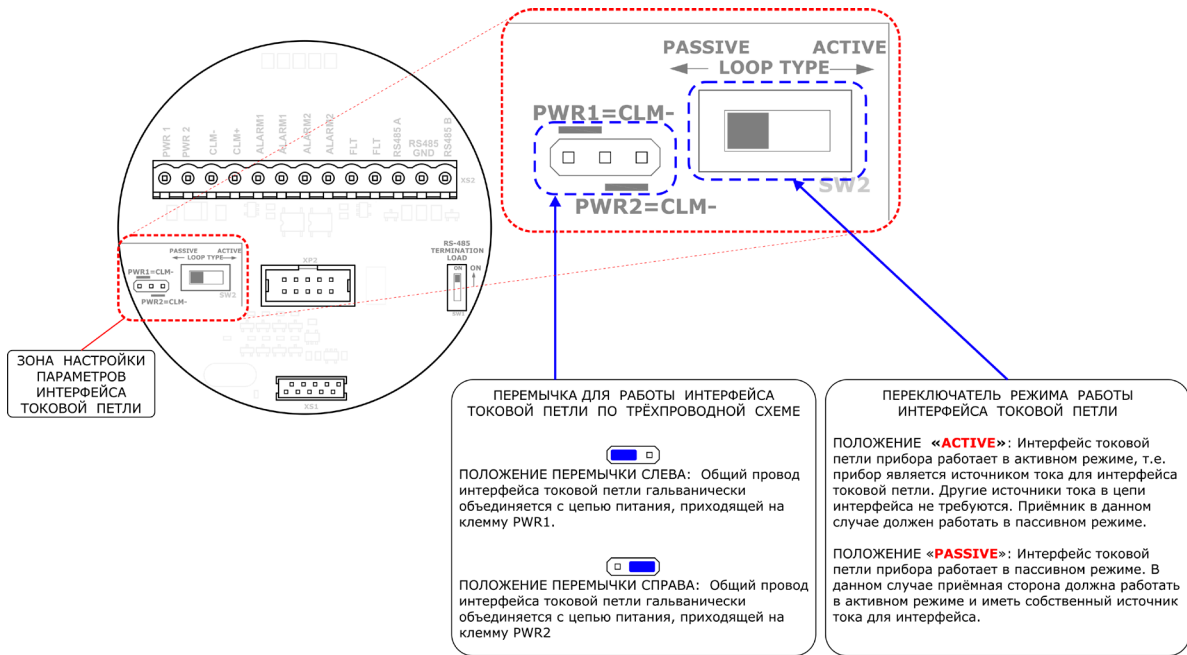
PASSIVE ACTIVE
LOOP TYPE
PWR1=CLM-
PWR2=CLM-
SW2

PWR 1
PWR 2
CLM-
CLM+
ALARM1
ALARM1
ALARM2
ALARM2
FLT
FLT
RS485 A
RS485 GND
RS485 B
XS2

PASSIVE ACTIVE
LOOP TYPE
PWR1=CLM-
PWR2=CLM-
SW3
XP2
RS-485 TERMINATION LOAD
ON
ON
SW1
XS1

ЗОНА НАСТРОЙКИ ПАРАМЕТРОВ ИНТЕРФЕЙСА ТОКОВОЙ ПЕТЛИ

ПЕРЕМЫЧКА ДЛЯ РАБОТЫ ИНТЕРФЕЙСА ТОКОВОЙ ПЕТЛИ ПО ТРЁХПРОВОДНОЙ СХЕМЕ

ПОЛОЖЕНИЕ ПЕРЕМЫЧКИ СЛЕВА: Общий провод интерфейса токовой петли гальванически объединяется с цепью питания, приходящей на клемму PWR1.

ПОЛОЖЕНИЕ ПЕРЕМЫЧКИ СПРАВА: Общий провод интерфейса токовой петли гальванически объединяется с цепью питания, приходящей на клемму PWR2

ПЕРЕКЛЮЧАТЕЛЬ РЕЖИМА РАБОТЫ ИНТЕРФЕЙСА ТОКОВОЙ ПЕТЛИ

ПОЛОЖЕНИЕ «ACTIVE»: Интерфейс токовой петли прибора работает в активном режиме, т.е. прибор является источником тока для интерфейса токовой петли. Другие источники тока в цепи интерфейса не требуются. Приёмник в данном случае должен работать в пассивном режиме.

ПОЛОЖЕНИЕ «PASSIVE»: Интерфейс токовой петли прибора работает в пассивном режиме. В данном случае приёмная сторона должна работать в активном режиме и иметь собственный источник тока для интерфейса.